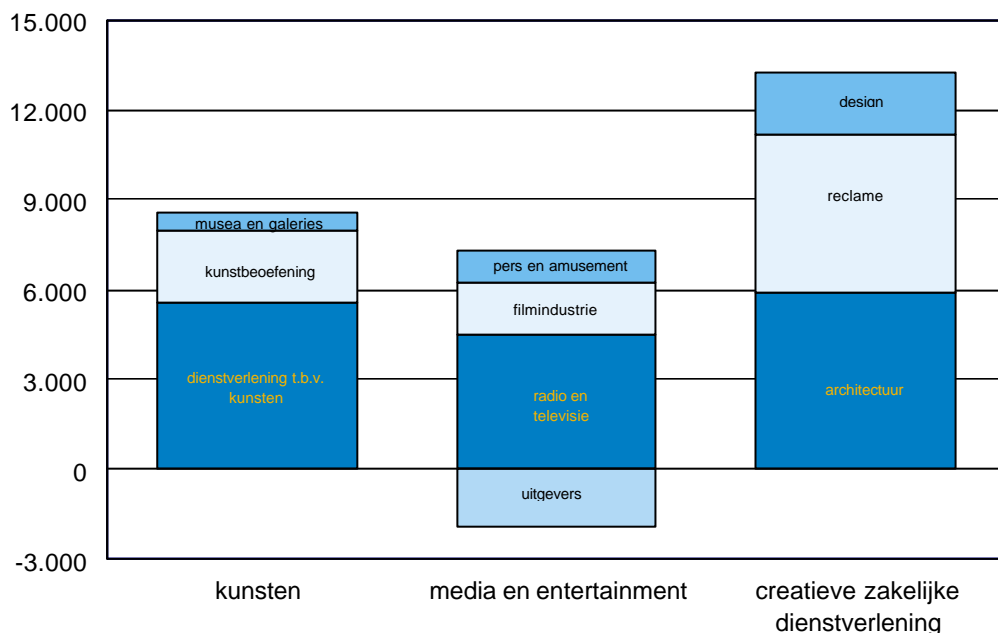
15.000
12.000
9.000
6.000
3.000
0
-3.000

musea en galeries
kunstbeoefening
dienstverlening t.b.v. kunsten

pers en amusement
filmindustrie
radio en televisie
uitgevers

design
reclame
architectuur

kunsten
media en entertainment
creatieve zakelijke dienstverlening